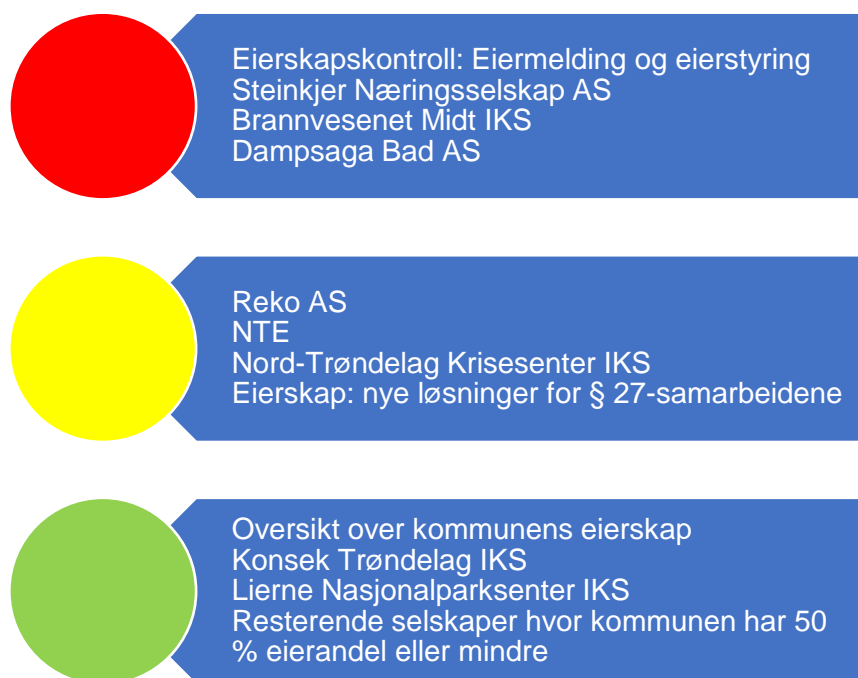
Eierskapskontroll: Eiermelding og eierstyring
Steinkjer Næringsselskap AS
Brannvesenet Midt IKS
Dampsaga Bad AS

Reko AS
NTE
Nord-Trøndelag Krisesenter IKS
Eierskap: nye løsninger for § 27-samarbeidene

Oversikt over kommunens eierskap
Konsek Trøndelag IKS
Lierne Nasjonalparksenter IKS
Resterende selskaper hvor kommunen har 50 % eierandel eller mindre